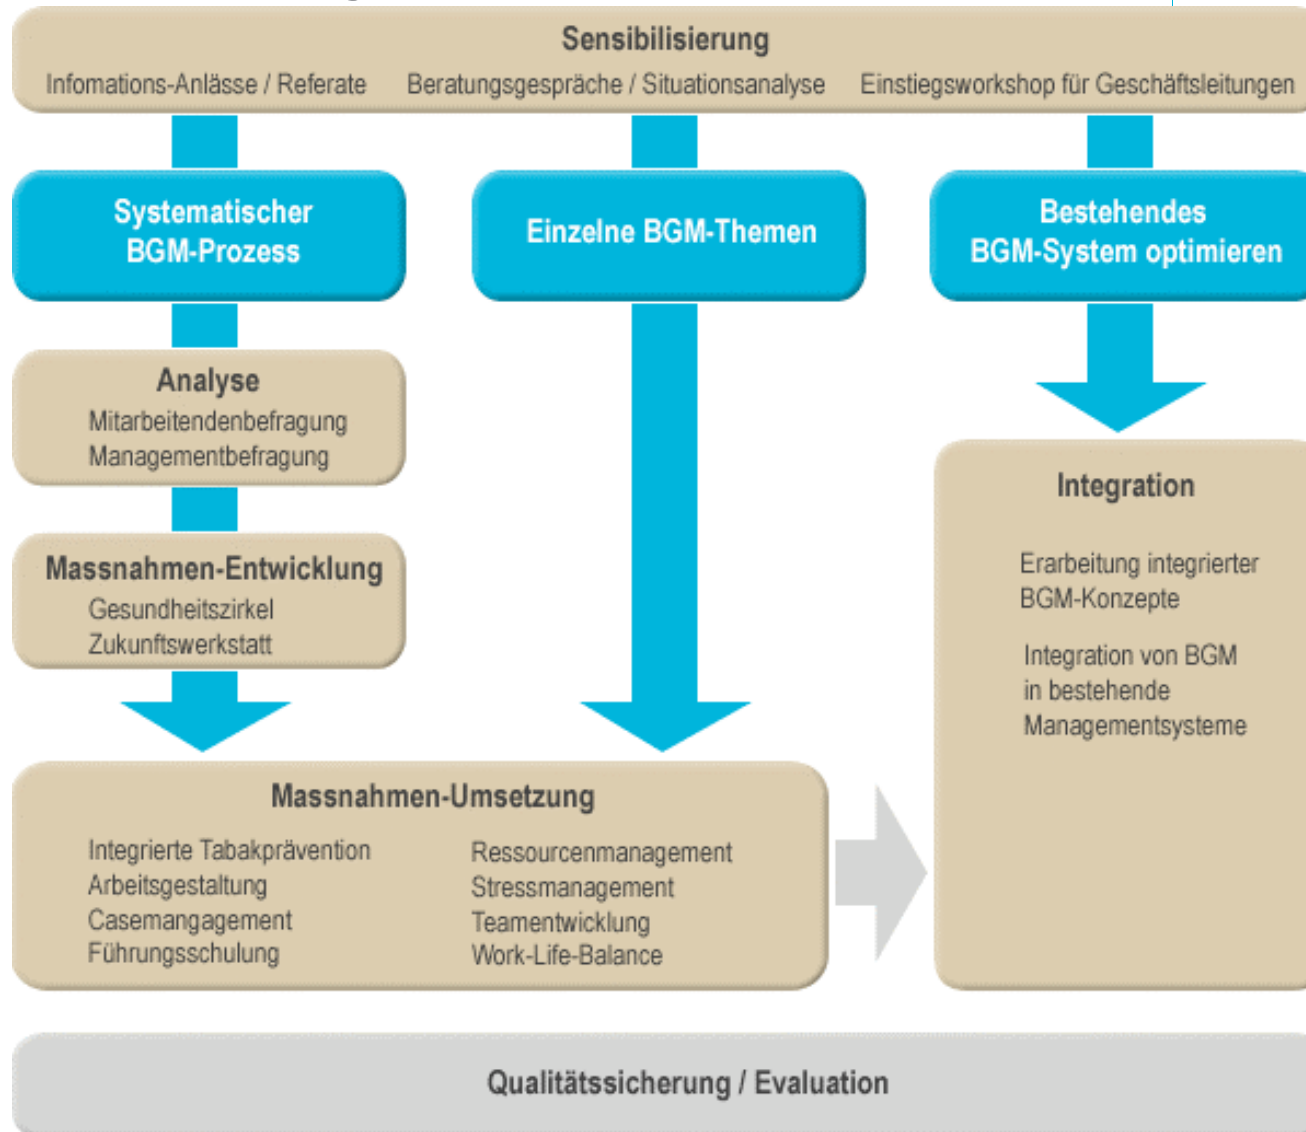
Sensibilisierung
Infomations-Anlässe / Referate Beratungsgespräche / Situationsanalyse Einstiegsworkshop für Geschäftsleitungen

Systematischer BGM-Prozess

Einzelne BGM-Themen

Bestehendes BGM-System optimieren

Analyse
Mitarbeitendenbefragung
Managementbefragung

Massnahmen-Entwicklung
Gesundheitszirkel
Zukunftswerkstatt

Integration

Erarbeitung integrierter BGM-Konzepte

Integration von BGM in bestehende Managementsysteme

Massnahmen-Umsetzung

Integrierte Tabakprävention
Arbeitsgestaltung
Casemangagement
Führungsschulung

Ressourcenmanagement
Stressmanagement
Teamentwicklung
Work-Life-Balance

Qualitätssicherung / Evaluation